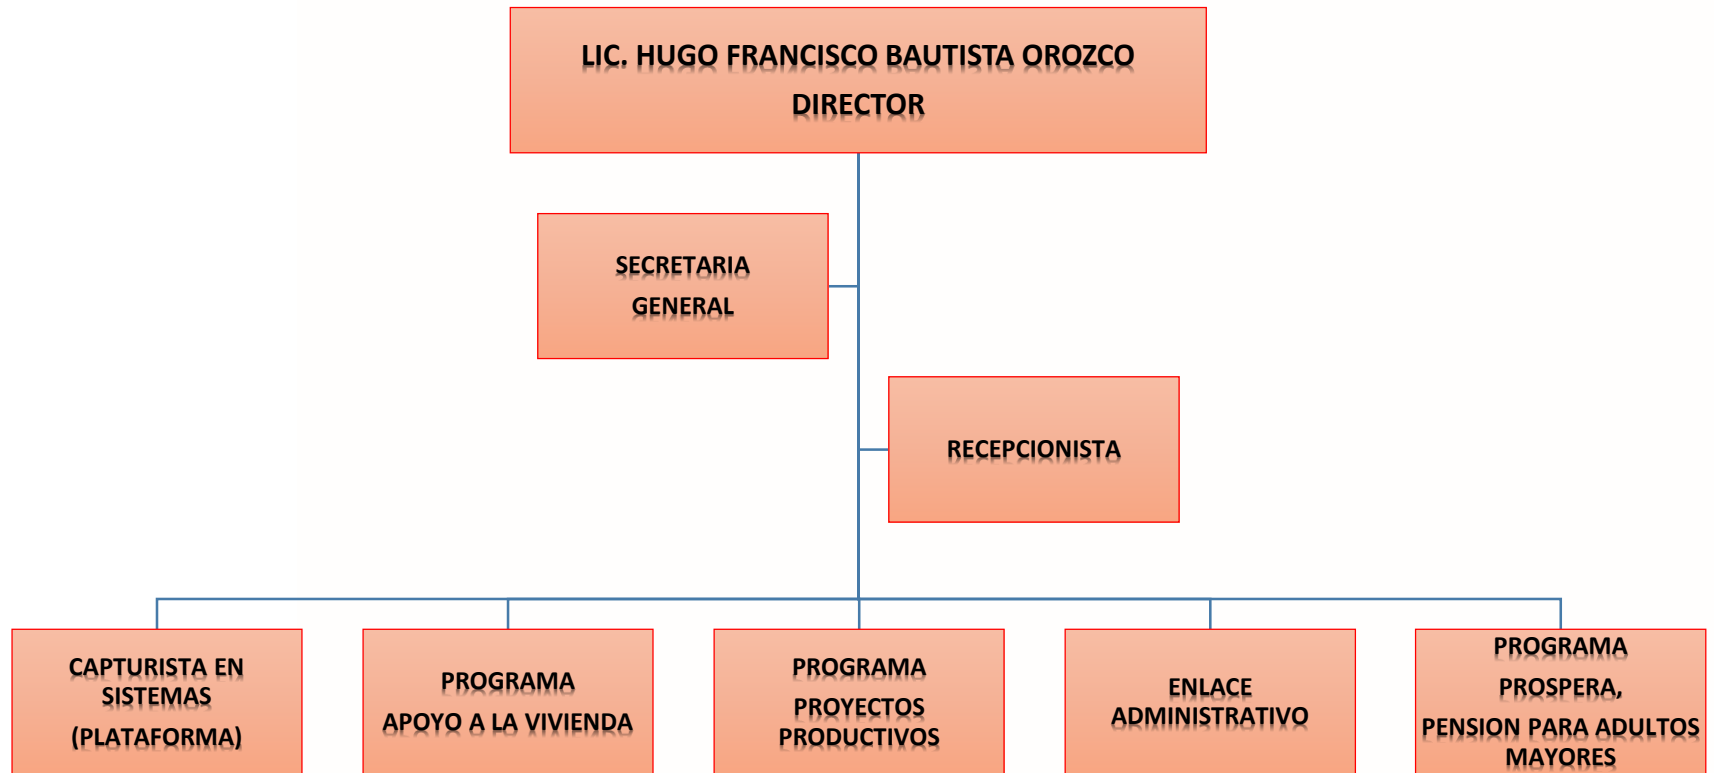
LIC. HUGO FRANCISCO BAUTISTA OROZCO
DIRECTOR

SECRETARIA
GENERAL

RECEPCIONISTA

CAPTURISTA EN SISTEMAS
(PLATAFORMA)

PROGRAMA
APOYO A LA VIVIENDA

PROGRAMA
PROYECTOS PRODUCTIVOS

ENLACE ADMINISTRATIVO

PROGRAMA
PROSPERA,
PENSION PARA ADULTOS MAYORES